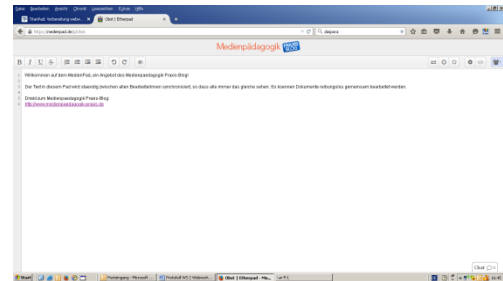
Datei Bearbeiten Ansicht Chronik Lesezeichen Extras Hilfe
TitanPad: hochwertige webr... × Obst | Etherpad × +
https://medienpad.de/p/obst
dapacs
Medienpädagogik
B I U S
Willkommen auf dem MedienPad, ein Angebot des Medienpädagogik Praxis-Blog!
Der Text in diesem Pad wird ständig zwischen allen Bearbeiterinnen synchronisiert, so dass alle immer das gleiche sehen. So können Dokumente reibungslos gemeinsam bearbeitet werden.
Direkt zum Medienpädagogik Praxis-Blog:
http://www.medienpaedagogik-praxis.de
Chat
Start
Obst | Etherpad - Mo...